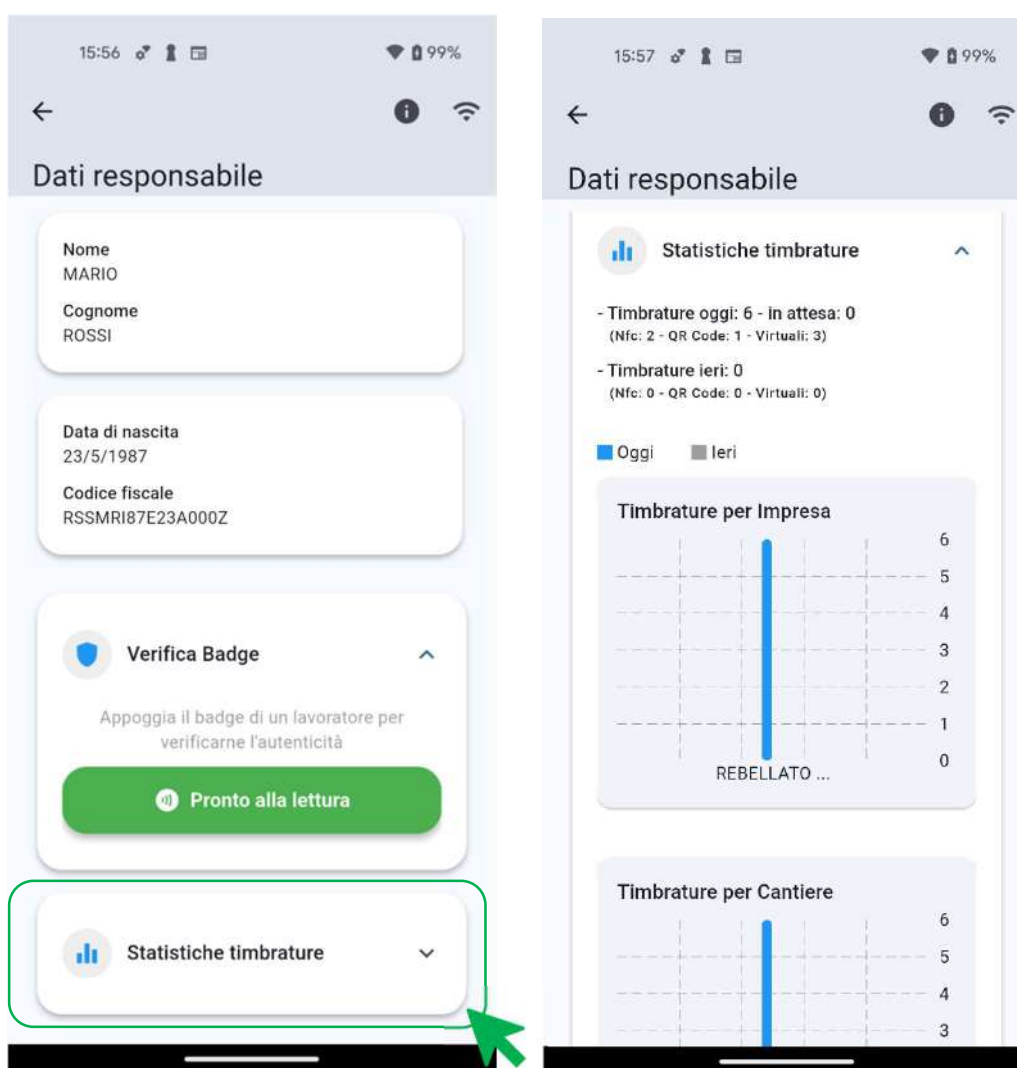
15:56 99%

Dati responsabile

Nome
MARIO

Cognome
ROSSI

Data di nascita
23/5/1987

Codice fiscale
RSSMRI87E23A000Z

Verifica Badge

Appoggia il badge di un lavoratore per verificarne l'autenticità

Pronto alla lettura

Statistiche timbrature

15:57 99%

Dati responsabile

Statistiche timbrature

- Timbrature oggi: 6 - in attesa: 0
(Nfc: 2 - QR Code: 1 - Virtuali: 3)

- Timbrature ieri: 0
(Nfc: 0 - QR Code: 0 - Virtuali: 0)

Oggi Ieri

Timbrature per Impresa

6
5
4
3
2
1
0
REBELLATO ...

Timbrature per Cantiere

6
5
4
3